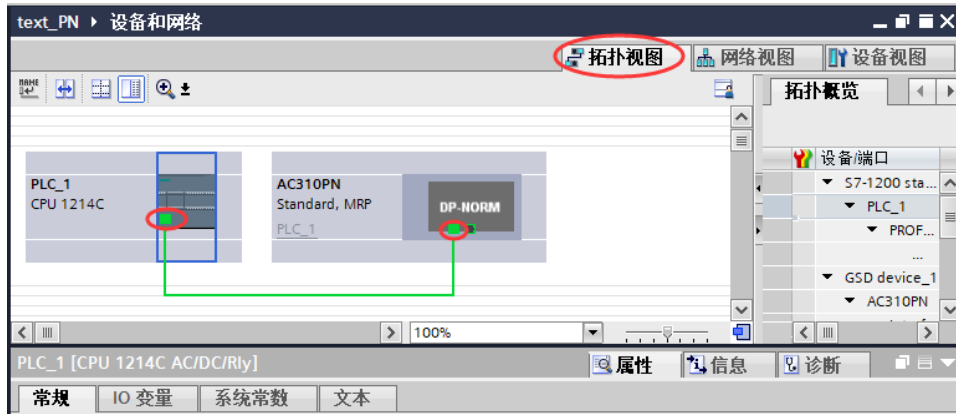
text_PN ▸ 设备和网络

拓扑视图 | 网络视图 | 设备视图

拓扑概览

PLC_1
CPU 1214C

AC310PN
Standard, MRP
PLC_1

DP-NORM

设备/端口
▾ S7-1200 sta...
▾ PLC_1
▾ PROF...
...
▾ GSD device_1
▾ AC310PN

100%

PLC_1 [CPU 1214C AC/DC/Rly]

属性 | 信息 | 诊断

常规 | IO 变量 | 系统常数 | 文本